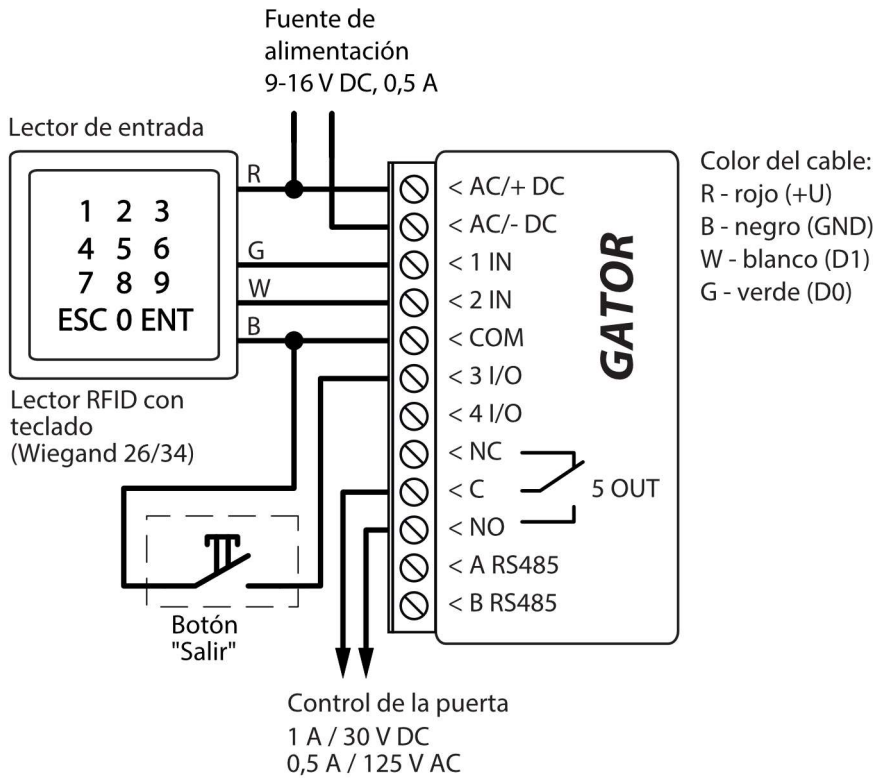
Fuente de alimentación
9-16 V DC, 0,5 A

Lector de entrada

1 2 3
4 5 6
7 8 9
ESC 0 ENT

R
G
W
B

Lector RFID con teclado
(Wiegand 26/34)

< AC/+ DC
< AC/- DC
< 1 IN
< 2 IN
< COM
< 3 I/O
< 4 I/O
< NC
< C
< NO
< A RS485
< B RS485

5 OUT

GATOR

Color del cable:
R - rojo (+U)
B - negro (GND)
W - blanco (D1)
G - verde (D0)

Botón
"Salir"

Control de la puerta
1 A / 30 V DC
0,5 A / 125 V AC